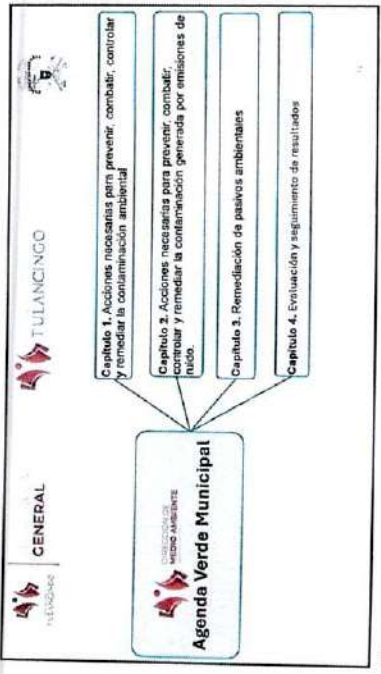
TULANCINGO GENERAL

TULANCINGO

DIRECCIÓN DE MEDIO AMBIENTE

Agenda Verde Municipal

Capítulo 1. Acciones necesarias para prevenir, combatir, controlar y remediar la contaminación ambiental

Capítulo 2. Acciones necesarias para prevenir, combatir, controlar y remediar la contaminación generada por emisiones de ruido.

Capítulo 3. Remediación de pasivos ambientales

Capítulo 4. Evaluación y seguimiento de resultados